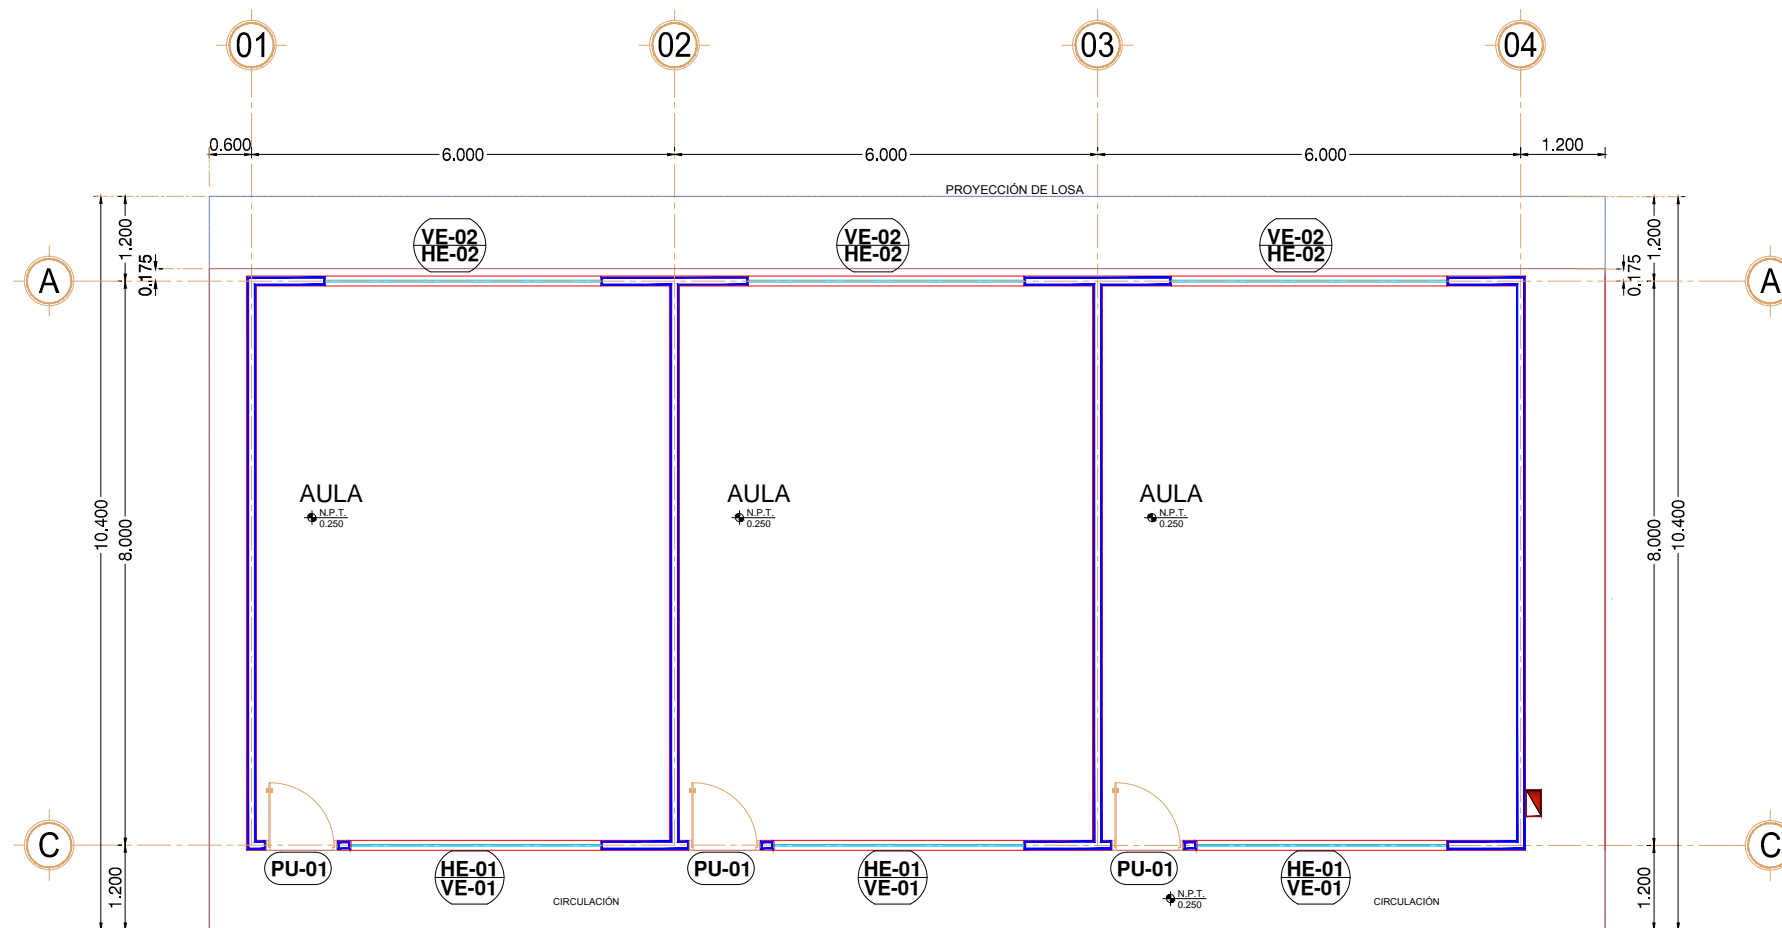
01 02 03 04

0.600 6.000 6.000 6.000 1.200

PROYECCIÓN DE LOSA

A

1.200
0.175

VE-02
HE-02

VE-02
HE-02

VE-02
HE-02

1.200
0.175

A

10.400
8.000

AULA
N.P.T.
0.250

AULA
N.P.T.
0.250

AULA
N.P.T.
0.250

8.000
10.400

C

PU-01

HE-01
VE-01

CIRCULACIÓN

PU-01

HE-01
VE-01

PU-01

N.P.T.
0.250

HE-01
VE-01

CIRCULACIÓN

C

1.200

1.200